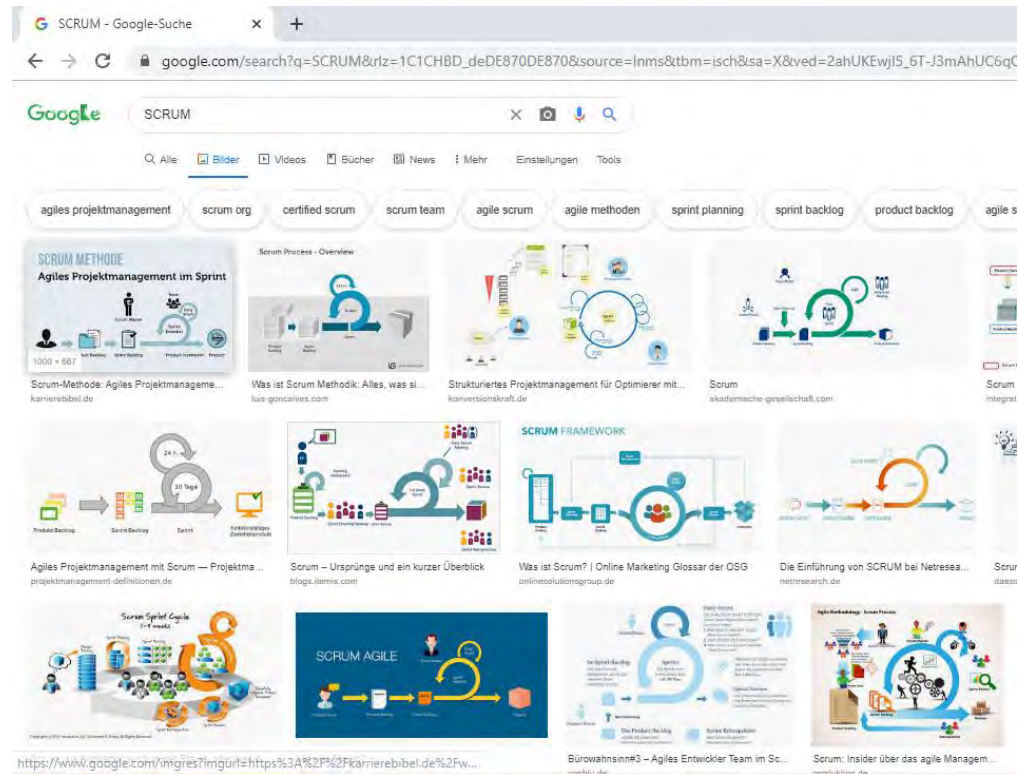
SCRUM - Google-Suche ×  +

google.com/search?q=SCRUM&rlz=1C1CHBD_deDE870DE870&source=lnms&tbm=isch&sa=X&ved=2ahUKEwjI5_6T-J3mAhUC6q

Google SCRUM

Alle Bilder Videos Bücher News Mehr Einstellungen Tools

agiles projektmanagement scrum org certified scrum scrum team agile scrum agile methoden sprint planning sprint backlog product backlog agile s

SCRUM METHODE
Agiles Projektmanagement im Sprint
1000 × 667
Scrum-Methode: Agiles Projektmanageme...
karrierebibel.de

Scrum Process - Overview
Was ist Scrum Methodik: Alles, was si...
luis-goncalves.com

Strukturiertes Projektmanagement für Optimierer mit...
konversionskraft.de

Scrum
akademische-gesellschaft.com

Scrum
integra

24 h
30 Tage
Product Backlog Sprint Backlog Sprint
Agiles Projektmanagement mit Scrum — Projektma...
projektmanagement-definitionen.de

Scrum – Ursprünge und ein kurzer Überblick
blogs.itemis.com

SCRUM FRAMEWORK
Was ist Scrum? | Online Marketing Glossar der OSG
onlinesolutionsgroup.de

Die Einführung von SCRUM bei Netresea...
netresearch.de

Scrun
dasso

Scrum Sprint Cycle

SCRUM AGILE

Bürowahnsinn#3 – Agiles Entwickler Team im Sc...

Scrum: Insider über das agile Managem...

https://www.google.com/imgres?imgurl=https%3A%2F%2Fkarrierebibel.de%2Fw...